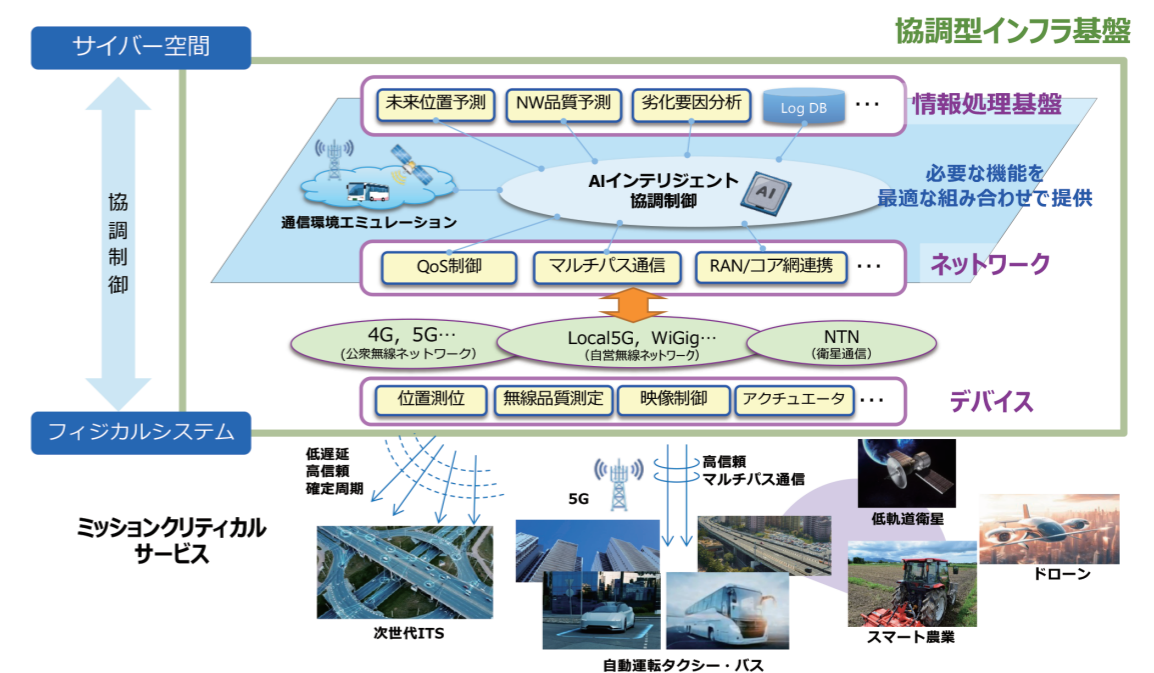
サイバー空間

協調型インフラ基盤

未来位置予測　NW品質予測　劣化要因分析　Log DB　…　情報処理基盤

協調制御

通信環境エミュレーション

AIインテリジェント協調制御

AI

必要な機能を最適な組み合わせで提供

QoS制御　マルチパス通信　RAN/コア網連携　…　ネットワーク

4G，5G…（公衆無線ネットワーク）

Local5G，WiGig…（自営無線ネットワーク）

NTN（衛星通信）

位置測位　無線品質測定　映像制御　アクチュエータ　…　デバイス

フィジカルシステム

低遅延
高信頼
確定周期

ミッションクリティカルサービス

次世代ITS

5G

高信頼
マルチパス通信

自動運転タクシー・バス

低軌道衛星

スマート農業

ドローン